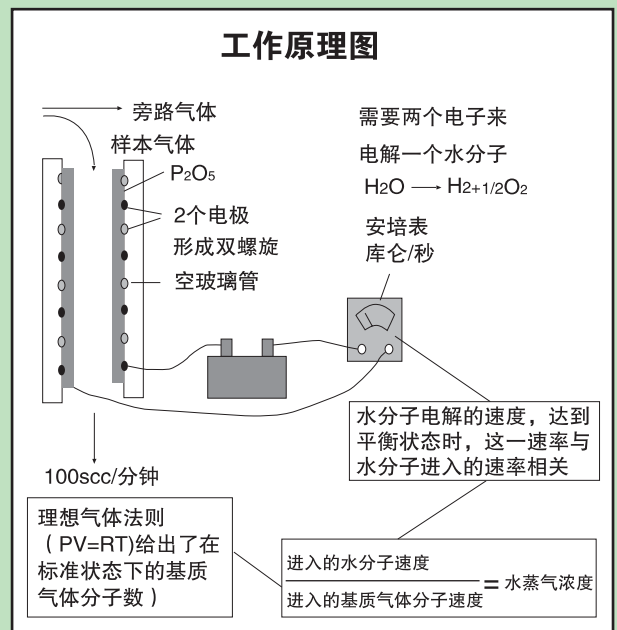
工作原理图

旁路气体

样本气体

$P_2O_5$

2个电极

形成双螺旋

空玻璃管

需要两个电子来

电解一个水分子

$H_2O \longrightarrow H_2 + 1/2O_2$

安培表

库仑/秒

100scc/分钟

水分子电解的速度，达到平衡状态时，这一速率与水分子进入的速率相关

理想气体法则（PV=RT）给出了在标准状态下的基质气体分子数）

$\frac{\text{进入的水分子速度}}{\text{进入的基质气体分子速度}} = \text{水蒸气浓度}$